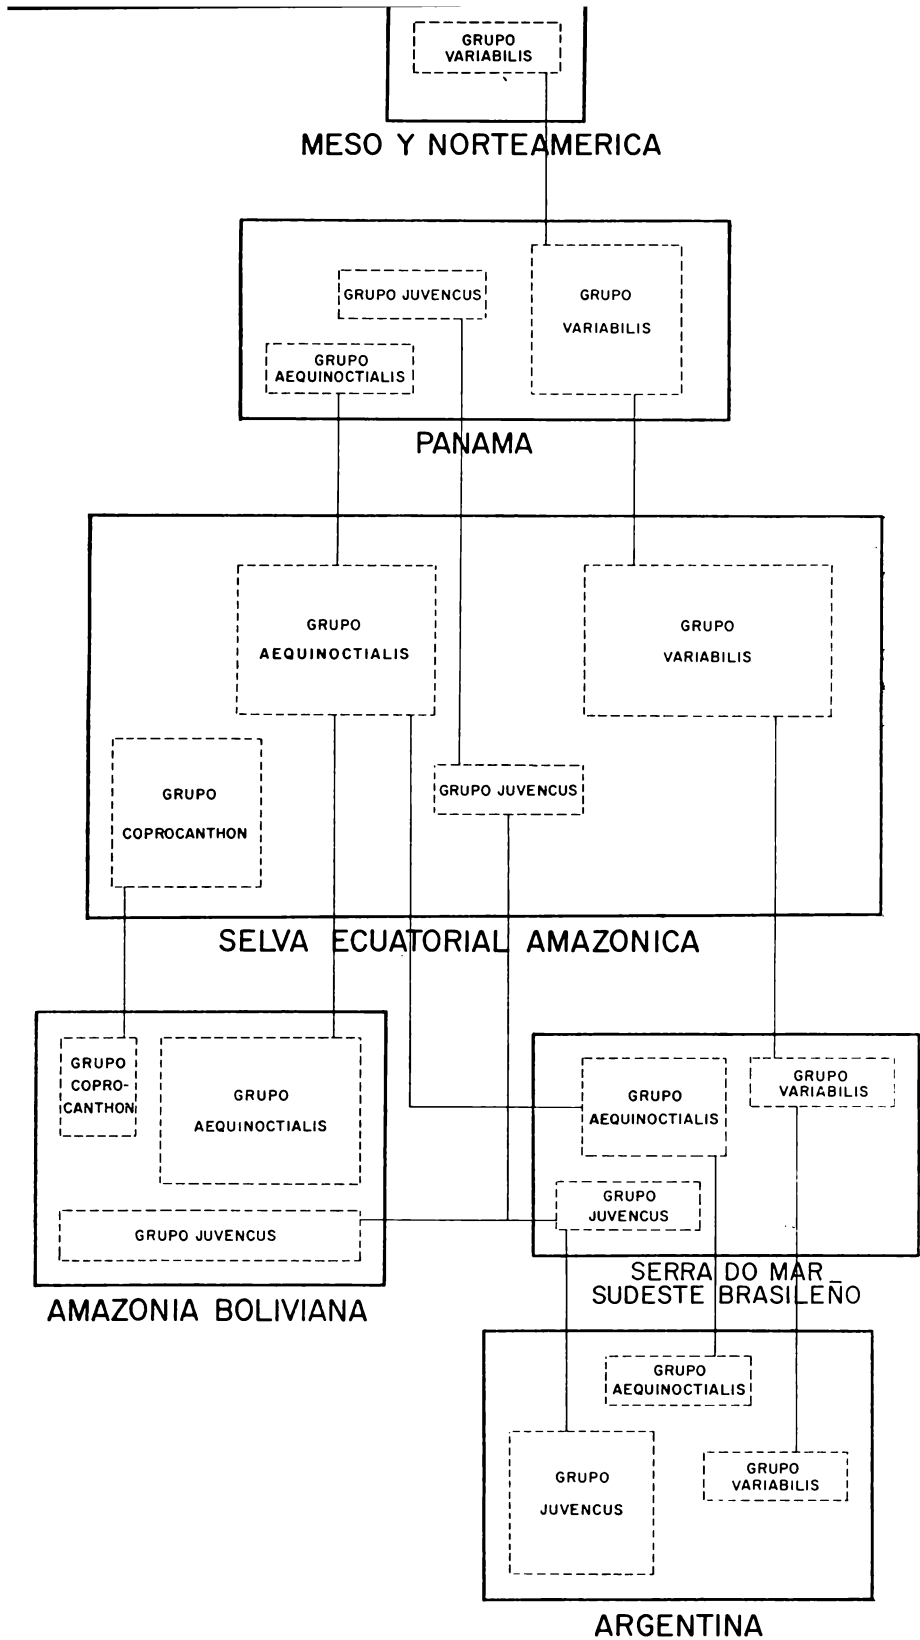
GRUPO VARIABILIS

MESO Y NORTEAMERICA

GRUPO JUVENCUS

GRUPO VARIABILIS

GRUPO AEQUINOCTIALIS

PANAMA

GRUPO AEQUINOCTIALIS

GRUPO VARIABILIS

GRUPO COPROCANTHON

GRUPO JUVENCUS

SELVA ECUATORIAL AMAZONICA

GRUPO COPRO-CANTHON

GRUPO AEQUINOCTIALIS

GRUPO JUVENCUS

AMAZONIA BOLIVIANA

GRUPO AEQUINOCTIALIS

GRUPO VARIABILIS

GRUPO JUVENCUS

SERRA DO MAR _ SUDESTE BRASILEÑO

GRUPO AEQUINOCTIALIS

GRUPO JUVENCUS

GRUPO VARIABILIS

ARGENTINA